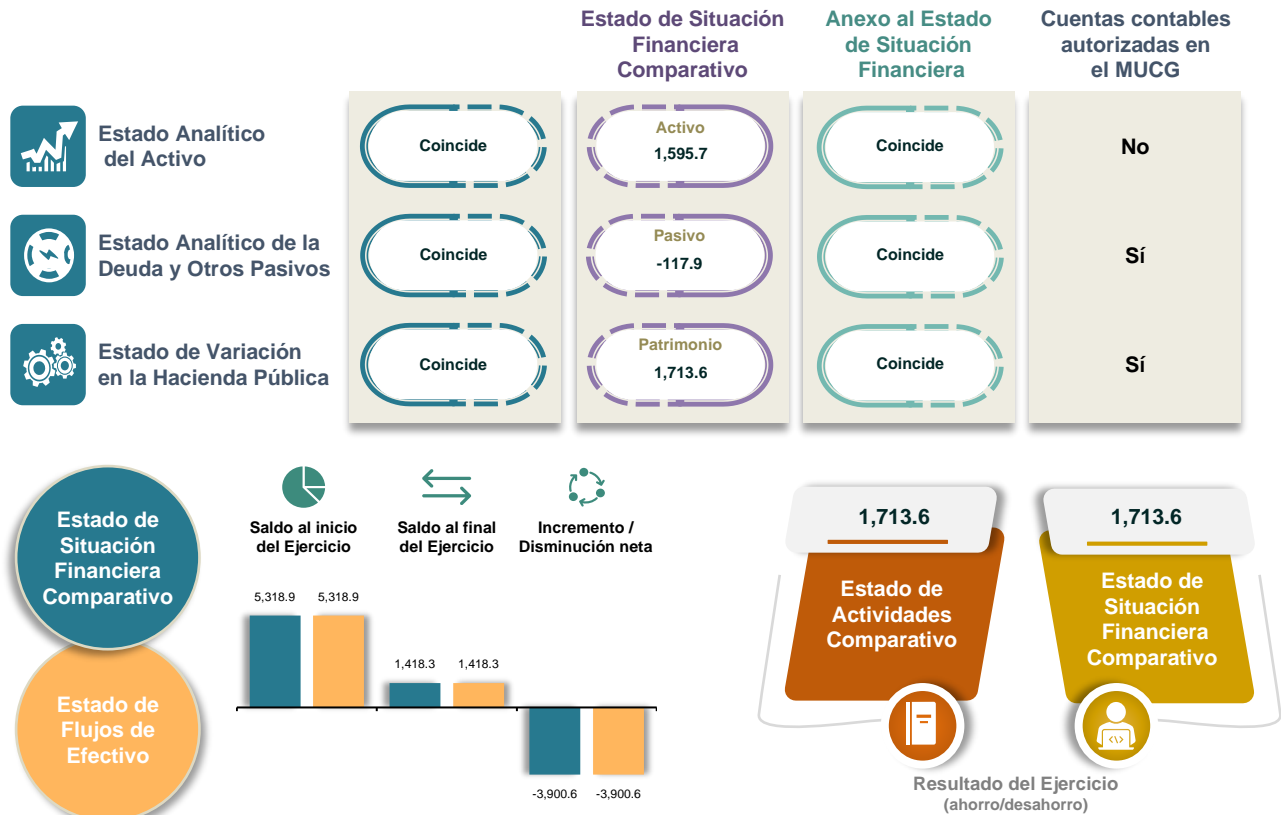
Estado de Situación Financiera Comparativo

Anexo al Estado de Situación Financiera

Cuentas contables autorizadas en el MUCG

Estado Analítico del Activo

Coincide

Activo
1,595.7

Coincide

No

Estado Analítico de la Deuda y Otros Pasivos

Coincide

Pasivo
-117.9

Coincide

Sí

Estado de Variación en la Hacienda Pública

Coincide

Patrimonio
1,713.6

Coincide

Sí

Estado de Situación Financiera Comparativo

Estado de Flujos de Efectivo

Saldo al inicio del Ejercicio

Saldo al final del Ejercicio

Incremento / Disminución neta

5,318.9 5,318.9

1,418.3 1,418.3

-3,900.6 -3,900.6

1,713.6

Estado de Actividades Comparativo

1,713.6

Estado de Situación Financiera Comparativo

Resultado del Ejercicio
(ahorro/desahorro)